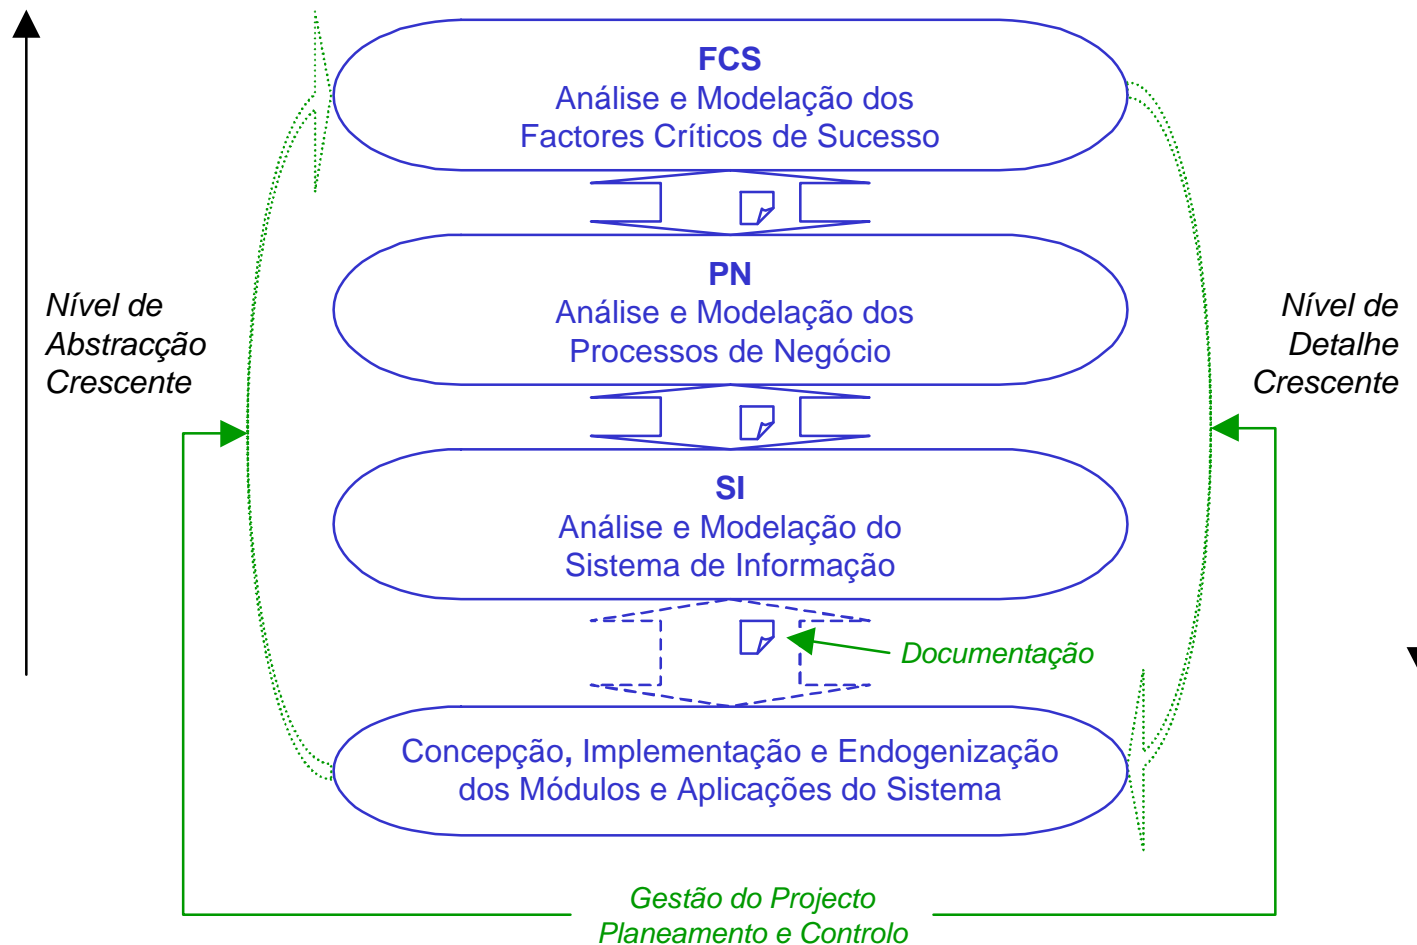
FCS
Análise e Modelação dos Factores Críticos de Sucesso

PN
Análise e Modelação dos Processos de Negócio

SI
Análise e Modelação do Sistema de Informação

Documentação

Concepção, Implementação e Endogenização dos Módulos e Aplicações do Sistema

Nível de Abstracção Crescente

Nível de Detalhe Crescente

Gestão do Projecto
Planeamento e Controlo